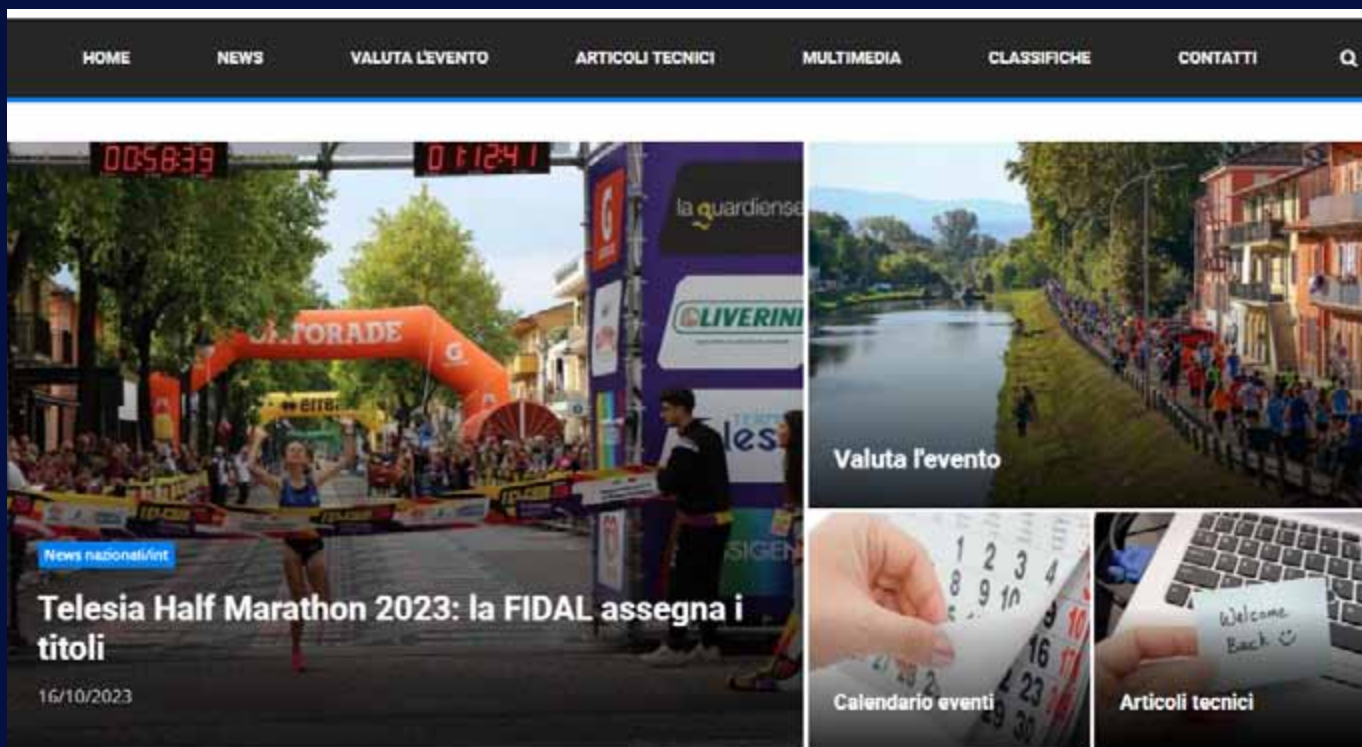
HOME NEWS VALUTA L'EVENTO ARTICOLI TECNICI MULTIMEDIA CLASSIFICHE CONTATTI

00:58:39 01:12:41

GATORADE

la guardiense

LIVERINI

News nazionali/int

Telesia Half Marathon 2023: la FIDAL assegna i titoli

16/10/2023

Valuta l'evento

Calendario eventi

Welcome Back ☺

Articoli tecnici